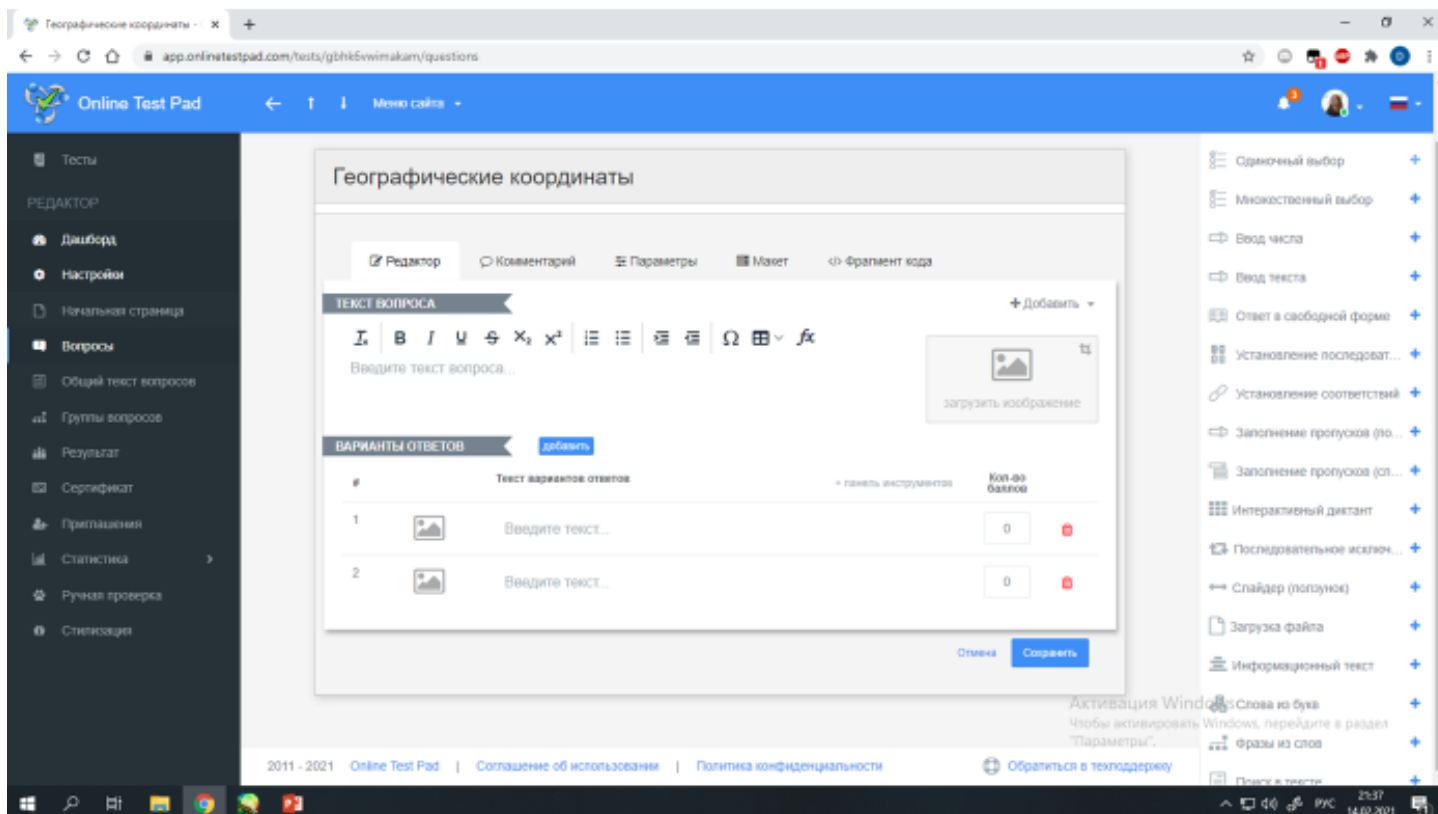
Географические координаты - × +

app.onlinetestpad.com/tests/gbhk6vwimakam/questions

Online Test Pad ← ↑ ↓ Меню сайта

Тесты
РЕДАКТОР
Дашборд
Настройки
Начальная страница
Вопросы
Общий текст вопросов
Группы вопросов
Результат
Сертификат
Приглашения
Статистика
Ручная проверка
Стилизация

Географические координаты

Редактор Комментарий Параметры Макет Фрагмент кода

ТЕКСТ ВОПРОСА + Добавить

Введите текст вопроса...

загрузить изображение

ВАРИАНТЫ ОТВЕТОВ добавить

| # | | Текст вариантов ответов | + панель инструментов | Кол-во баллов |
|---|---|---|---|---|
| 1 | | Введите текст... | | 0 |
| 2 | | Введите текст... | | 0 |

Отмена Сохранить

Одиночный выбор +
Множественный выбор +
Ввод числа +
Ввод текста +
Ответ в свободной форме +
Установление последоват... +
Установление соответствий +
Заполнение пропусков (по... +
Заполнение пропусков (сп... +
Интерактивный диктант +
Последовательное исключ... +
Слайдер (ползунок) +
Загрузка файла +
Информационный текст +
Слова из букв +
Фразы из слов +
Поиск в тексте +

Активация Windows
Чтобы активировать Windows, перейдите в раздел "Параметры".

2011 - 2021 Online Test Pad | Соглашение об использовании | Политика конфиденциальности Обратиться в техподдержку

РУС 21:37 14.02.2021